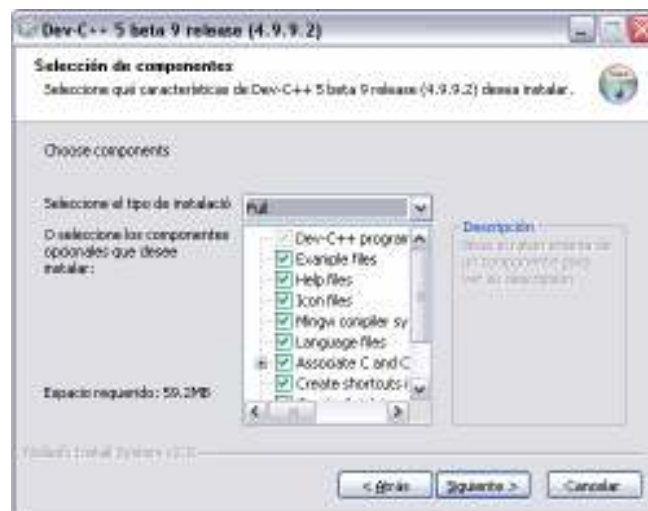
Dev-C++ 5 beta 9 release (4.9.9.2)

Selección de componentes

Seleccione qué características de Dev-C++ 5 beta 9 release (4.9.9.2) desea instalar.

Choose components

Seleccione el tipo de instalació Full

O seleccione los componentes opcionales que desee instalar:

Dev-C++ program
Example files
Help files
Icon files
Mingw compiler sy
Language files
Associate C and C
Create shortcuts i

Descripción
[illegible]

Espacio requerido: 59.2MB

Nullsoft Install System v2.0

< Atrás Siguiente > Cancelar